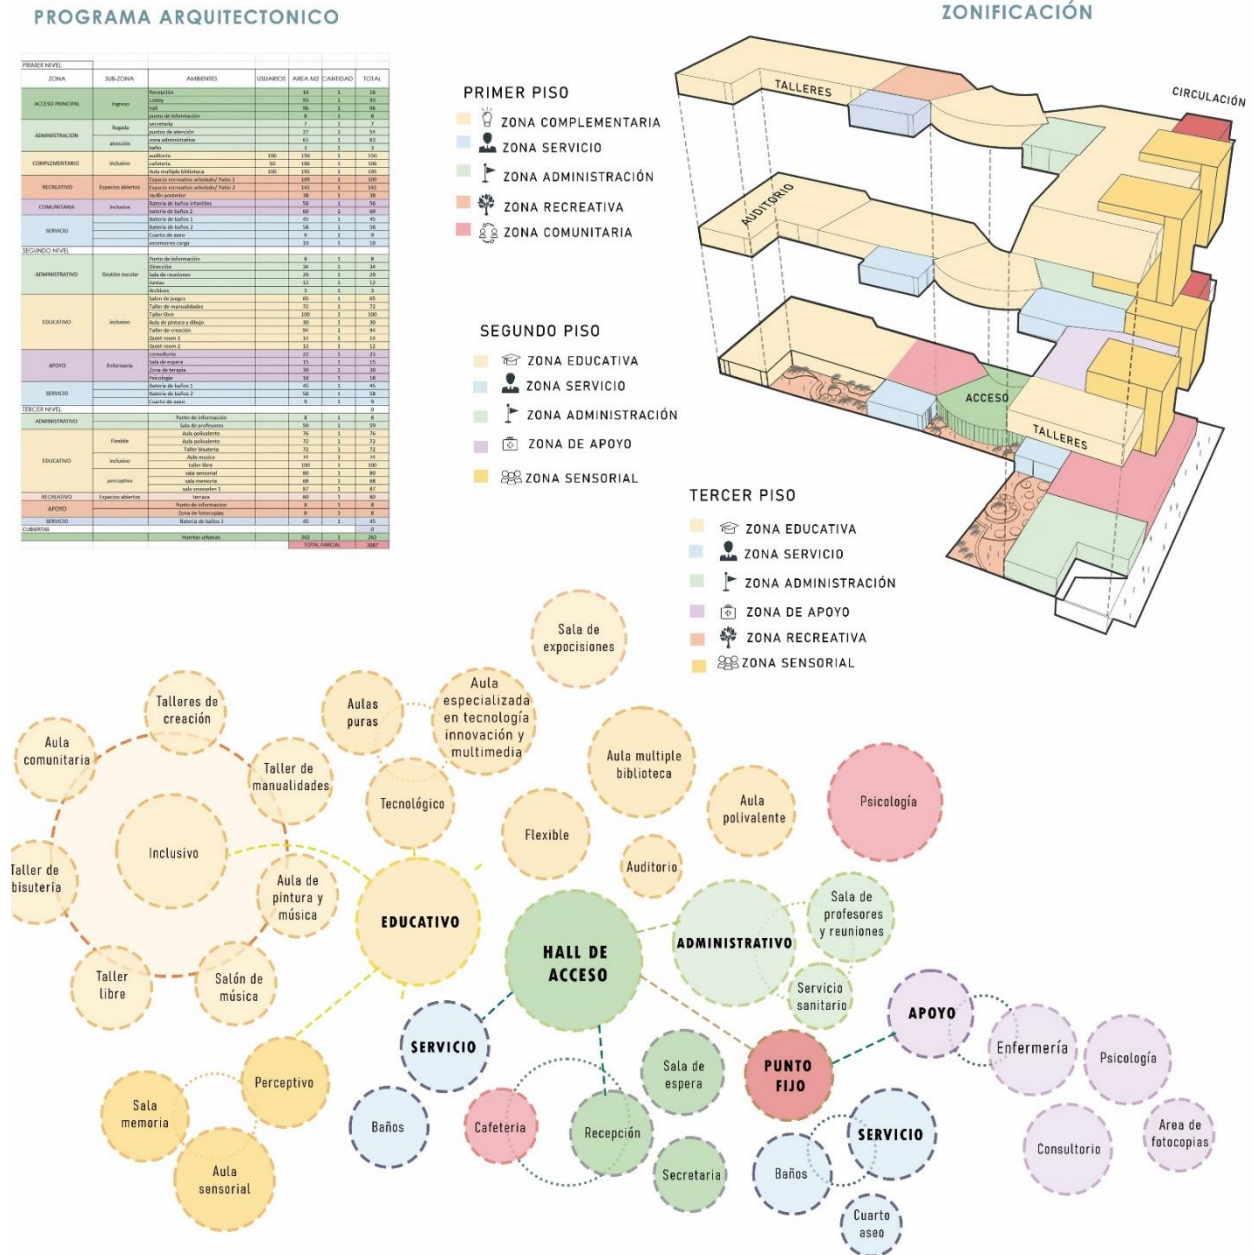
PROGRAMA ARQUITECTONICO

ZONIFICACIÓN

PRIMER NIVEL

| ZONA | SUB-ZONA | AMBIENTES | USUARIOS | AREA M2 | CANTIDAD | TOTAL |
|---|---|---|---|---|---|---|
| ACCESO PRINCIPAL | Ingreso | Recepción | | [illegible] | 1 | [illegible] |
| | | Lobby | | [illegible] | 1 | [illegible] |
| | | hall | | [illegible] | 1 | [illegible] |
| | | punto de información | | 8 | 1 | 8 |
| ADMINISTRACION | llegada | secretaria | | 7 | 1 | 7 |
| | | puestos de atención | | 27 | 2 | 54 |
| | atención | zona administrativa | | 63 | 1 | 63 |
| | | baño | | 3 | 1 | 3 |
| COMPLEMENTARIO | inclusivo | auditorio | 100 | 150 | 1 | 150 |
| | | cafetería | 50 | 106 | 1 | 106 |
| | | Aula multiple biblioteca | 100 | 195 | 1 | 195 |
| RECREATIVO | Espacios abiertos | Espacio recreativo arbolado/ Patio 1 | | 100 | 1 | 100 |
| | | Espacio recreativo arbolado/ Patio 2 | | 141 | 1 | 141 |
| | | Jardín posterior | | 38 | 1 | 38 |
| COMUNITARIA | inclusivo | Batería de baños infantiles | | 56 | 1 | 56 |
| | | batería de baños 2 | | 60 | 1 | 60 |
| SERVICIO | | Batería de baños 1 | | 45 | 1 | 45 |
| | | Batería de baños 2 | | 58 | 1 | 58 |
| | | Cuarto de aseo | | 9 | 1 | 9 |
| | | ascensores carga | | 10 | 1 | 10 |

SEGUNDO NIVEL

| ZONA | SUB-ZONA | AMBIENTES | USUARIOS | AREA M2 | CANTIDAD | TOTAL |
|---|---|---|---|---|---|---|
| ADMINISTRATIVO | Gestión escolar | Punto de información | | 8 | 1 | 8 |
| | | Dirección | | 34 | 1 | 34 |
| | | Sala de reuniones | | 29 | 1 | 29 |
| | | baños | | 12 | 1 | 12 |
| | | Archivos | | 3 | 1 | 3 |
| EDUCATIVO | inclusivo | Salon de juegos | | 65 | 1 | 65 |
| | | Taller de manualidades | | 72 | 1 | 72 |
| | | Taller libre | | 100 | 1 | 100 |
| | | Aula de pintura y dibujo | | 30 | 1 | 30 |
| | | Taller de creación | | 94 | 1 | 94 |
| | | Quiet room 1 | | 14 | 1 | 14 |
| | | Quiet room 2 | | 12 | 1 | 12 |
| APOYO | Enfermería | consultorio | | 23 | 1 | 23 |
| | | Sala de espera | | 15 | 1 | 15 |
| | | Zona de terapia | | 30 | 1 | 30 |
| | | Psicología | | 18 | 1 | 18 |
| SERVICIO | | Batería de baños 1 | | 45 | 1 | 45 |
| | | Batería de baños 2 | | 58 | 1 | 58 |
| | | Cuarto de aseo | | 9 | 1 | 9 |

TERCER NIVEL

| ZONA | SUB-ZONA | AMBIENTES | USUARIOS | AREA M2 | CANTIDAD | TOTAL |
|---|---|---|---|---|---|---|
| ADMINISTRATIVO | | Punto de información | | 8 | 1 | 8 |
| | | Sala de profesores | | 59 | 1 | 59 |
| EDUCATIVO | Flexible | Aula polivalente | | 76 | 1 | 76 |
| | | Aula polivalente | | 72 | 1 | 72 |
| | | Taller bisutería | | 72 | 1 | 72 |
| | | Aula musica | | 74 | 1 | 74 |
| | inclusivo | taller libre | | 100 | 1 | 100 |
| | perceptivo | sala sensorial | | 80 | 1 | 80 |
| | | sala memoria | | 68 | 1 | 68 |
| | | sala snoezelen 1 | | 87 | 1 | 87 |
| RECREATIVO | Espacios abiertos | terraza | | 80 | 1 | 80 |
| APOYO | | Punto de informacion | | 8 | 1 | 8 |
| | | Zona de fotocopias | | 8 | 1 | 8 |
| SERVICIO | | Batería de baños 1 | | 45 | 1 | 45 |
| CUBIERTAS | | Huertos urbanos | | 262 | 1 | 262 |
| | | TOTAL PARCIAL | | | | 3087 |

PRIMER PISO
ZONA COMPLEMENTARIA
ZONA SERVICIO
ZONA ADMINISTRACIÓN
ZONA RECREATIVA
ZONA COMUNITARIA

SEGUNDO PISO
ZONA EDUCATIVA
ZONA SERVICIO
ZONA ADMINISTRACIÓN
ZONA DE APOYO
ZONA SENSORIAL

TERCER PISO
ZONA EDUCATIVA
ZONA SERVICIO
ZONA ADMINISTRACIÓN
ZONA DE APOYO
ZONA RECREATIVA
ZONA SENSORIAL

TALLERES
CIRCULACIÓN
AUDITORIO
ACCESO
TALLERES

Sala de exposiciones
Talleres de creación
Aulas puras
Aula especializada en tecnología innovación y multimedia
Aula comunitaria
Taller de manualidades
Tecnológico
Aula multiple biblioteca
Aula polivalente
Psicología
Flexible
Inclusivo
Auditorio
Taller de bisuteria
Aula de pintura y música
EDUCATIVO
HALL DE ACCESO
ADMINISTRATIVO
Sala de profesores y reuniones
Taller libre
Salón de música
Servicio sanitario
APOYO
SERVICIO
Enfermería
Psicología
Perceptivo
Sala de espera
PUNTO FIJO
Sala memoria
Baños
Cafeteria
Recepción
SERVICIO
Area de fotocopias
Consultorio
Aula sensorial
Secretaria
Baños
Cuarto aseo